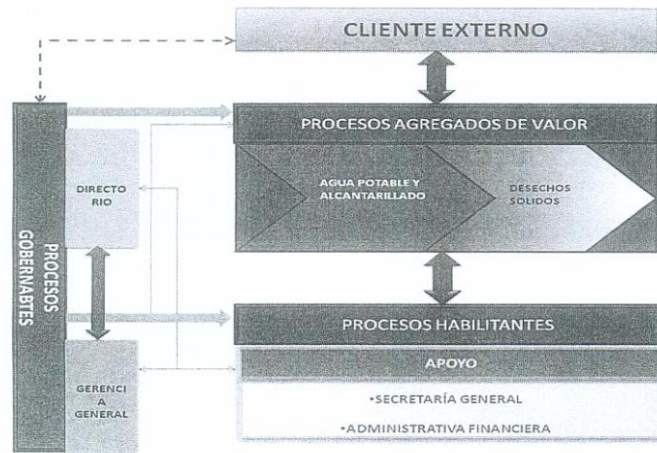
CLIENTE EXTERNO

PROCESOS GOBERNABTES

DIRECTO RIO

GERENCI A GENERAL

PROCESOS AGREGADOS DE VALOR

AGUA POTABLE Y ALCANTARILLADO

DESECHOS SOLIDOS

PROCESOS HABILITANTES

APOYO

•SECRETARÍA GENERAL

•ADMINISTRATIVA FINANCIERA